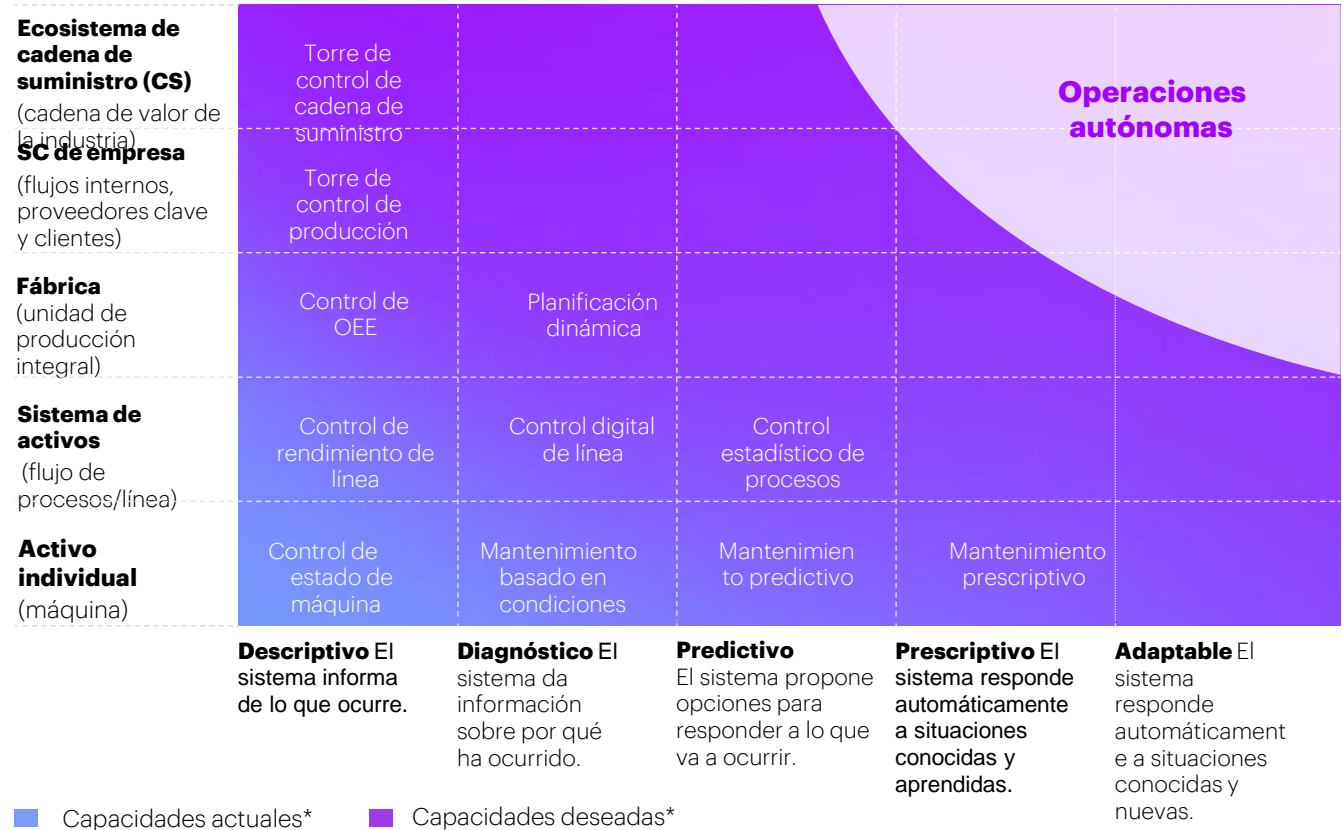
**Ecosistema de cadena de suministro (CS)** (cadena de valor de la industria)

**SC de empresa** (flujos internos, proveedores clave y clientes)

**Fábrica** (unidad de producción integral)

**Sistema de activos** (flujo de procesos/línea)

**Activo individual** (máquina)

Torre de control de cadena de suministro

Operaciones autónomas

Torre de control de producción

Control de OEE

Planificación dinámica

Control de rendimiento de línea

Control digital de línea

Control estadístico de procesos

Control de estado de máquina

Mantenimiento basado en condiciones

Mantenimien to predictivo

Mantenimiento prescriptivo

**Descriptivo** El sistema informa de lo que ocurre.

**Diagnóstico** El sistema da información sobre por qué ha ocurrido.

**Predictivo** El sistema propone opciones para responder a lo que va a ocurrir.

**Prescriptivo** El sistema responde automáticamente a situaciones conocidas y aprendidas.

**Adaptable** El sistema responde automáticament e a situaciones conocidas y nuevas.

Capacidades actuales*

Capacidades deseadas*